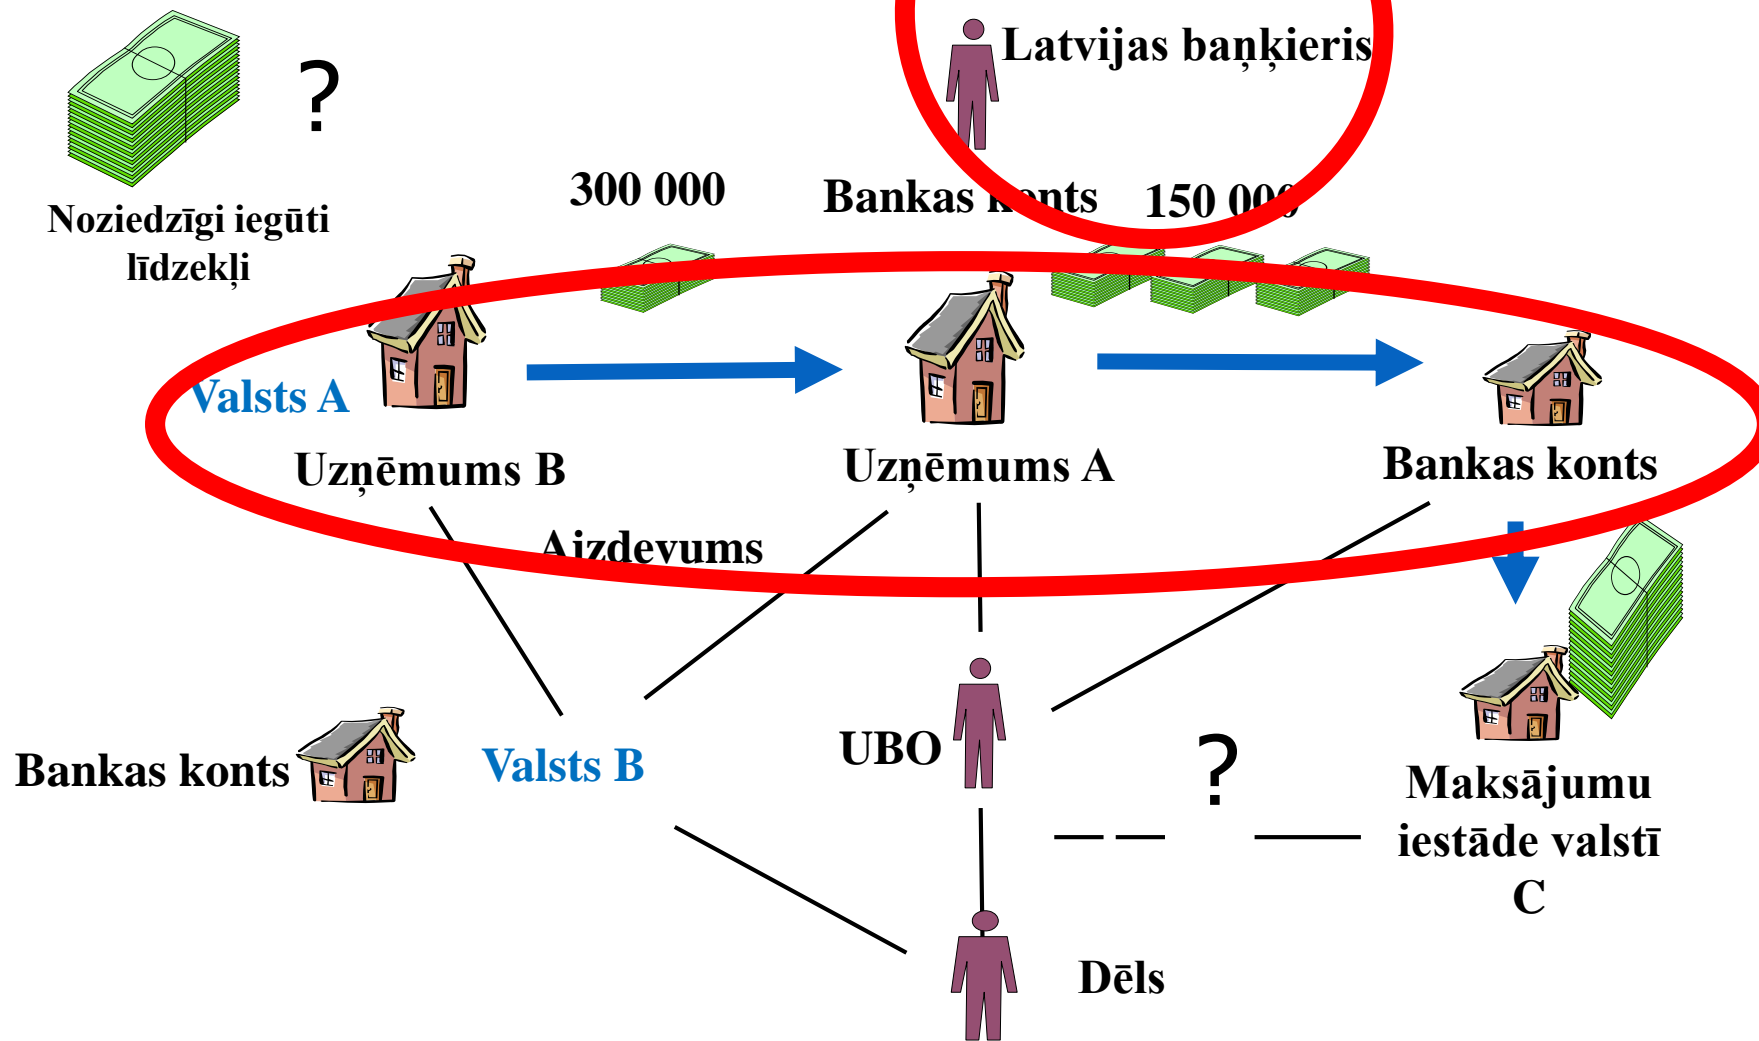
Latvijas baņķieris

?

Noziedzīgi iegūti līdzekļi

300 000

Bankas konts

150 000

Valsts A

Uzņēmums B

Uzņēmums A

Bankas konts

Aizdevums

UBO

Bankas konts

Valsts B

?

Maksājumu iestāde valstī C

Dēls